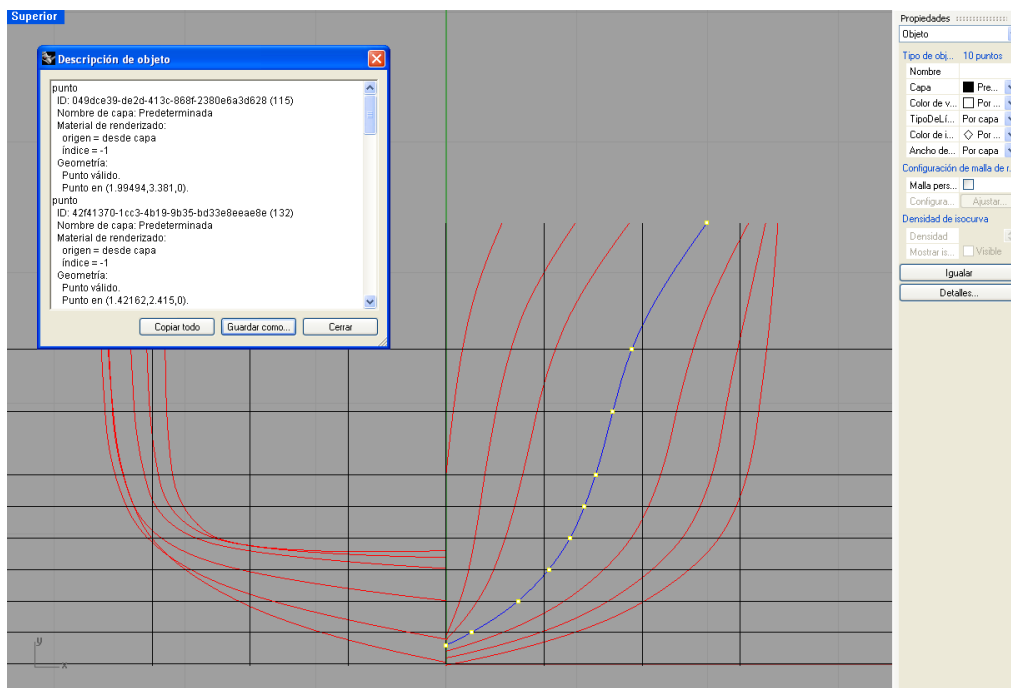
Superior

Descripción de objeto

punto
ID: 049dce39-de2d-413c-868f-2380e6a3d628 (115)
Nombre de capa: Predeterminada
Material de renderizado:
origen = desde capa
índice = -1
Geometría:
Punto válido.
Punto en (1.99494,3.381,0).
punto
ID: 42f41370-1cc3-4b19-9b35-bd33e8eeae8e (132)
Nombre de capa: Predeterminada
Material de renderizado:
origen = desde capa
índice = -1
Geometría:
Punto válido.
Punto en (1.42162,2.415,0).

Copiar todo | Guardar como... | Cerrar

y
x

Propiedades
Objeto
Tipo de obj... 10 puntos
Nombre
Capa | Pre...
Color de v... | Por ...
TipoDeLí... | Por capa
Color de i... | Por ...
Ancho de... | Por capa
Configuración de malla de r...
Malla pers...
Configura... | Ajustar...
Densidad de isocurva
Densidad
Mostrar is... | Visible
Igualar
Detalles...